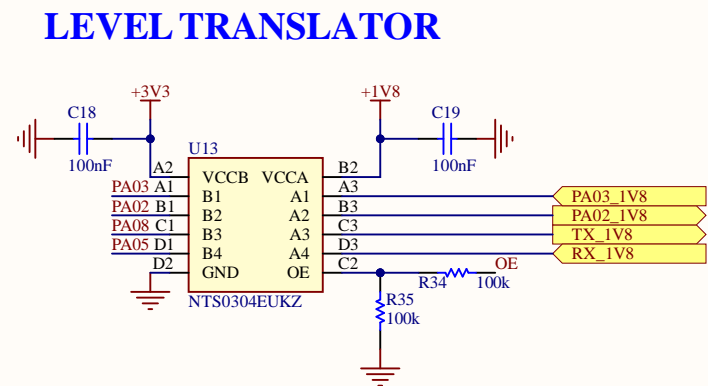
LEVEL TRANSLATOR

+3V3
+1V8
C18
C19
100nF
100nF
U13
A2 VCCB VCCA B2
PA03 A1 B1 A1 A3
PA02 B1 B2 A2 B3
PA08 C1 B3 A3 C3
PA05 D1 B4 A4 D3
D2 GND OE C2
NTS0304EUKZ
PA03_1V8
PA02_1V8
TX_1V8
RX_1V8
R34
100k
OE
R35
100k